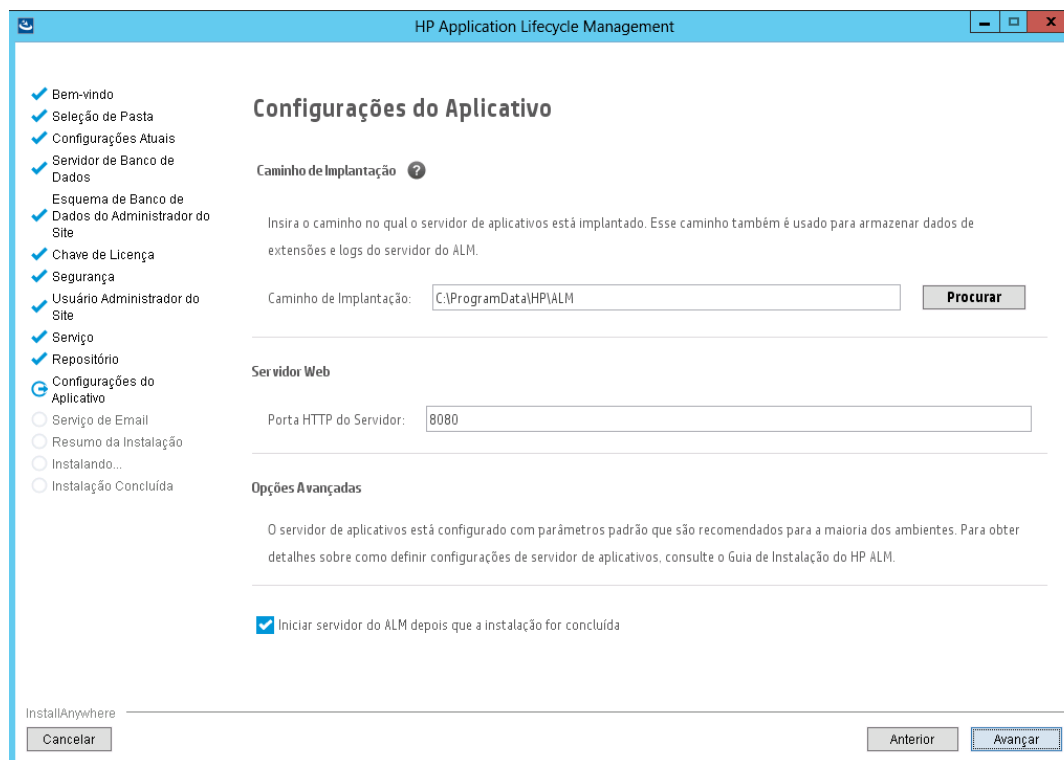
HP Application Lifecycle Management

Bem-vindo
Seleção de Pasta
Configurações Atuais
Servidor de Banco de Dados
Esquema de Banco de Dados do Administrador do Site
Chave de Licença
Segurança
Usuário Administrador do Site
Serviço
Repositório
Configurações do Aplicativo
Serviço de Email
Resumo da Instalação
Instalando...
Instalação Concluída

Configurações do Aplicativo

Caminho de Implantação

Insira o caminho no qual o servidor de aplicativos está implantado. Esse caminho também é usado para armazenar dados de extensões e logs do servidor do ALM.

Caminho de Implantação: C:\ProgramData\HP\ALM Procurar

Servidor Web

Porta HTTP do Servidor: 8080

Opções Avançadas

O servidor de aplicativos está configurado com parâmetros padrão que são recomendados para a maioria dos ambientes. Para obter detalhes sobre como definir configurações de servidor de aplicativos, consulte o Guia de Instalação do HP ALM.

Iniciar servidor do ALM depois que a instalação for concluída

InstallAnywhere
Cancelar
Anterior
Avançar